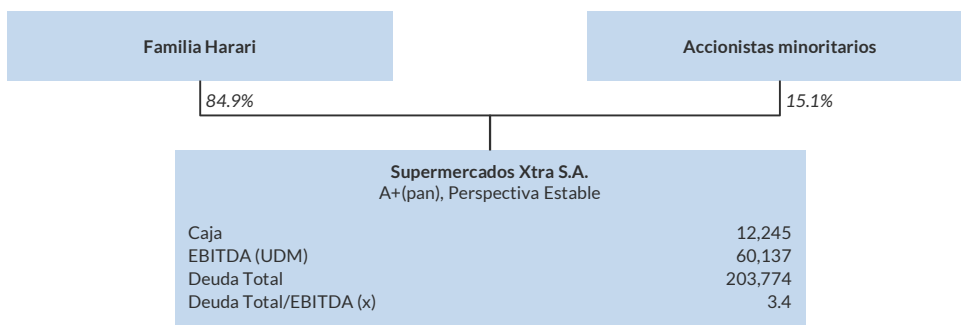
Familia Harari

Accionistas minoritarios

84.9%

15.1%

Supermercados Xtra S.A.
A+(pan), Perspectiva Estable

| | |
|---|---|
| Caja | 12,245 |
| EBITDA (UDM) | 60,137 |
| Deuda Total | 203,774 |
| Deuda Total/EBITDA (x) | 3.4 |